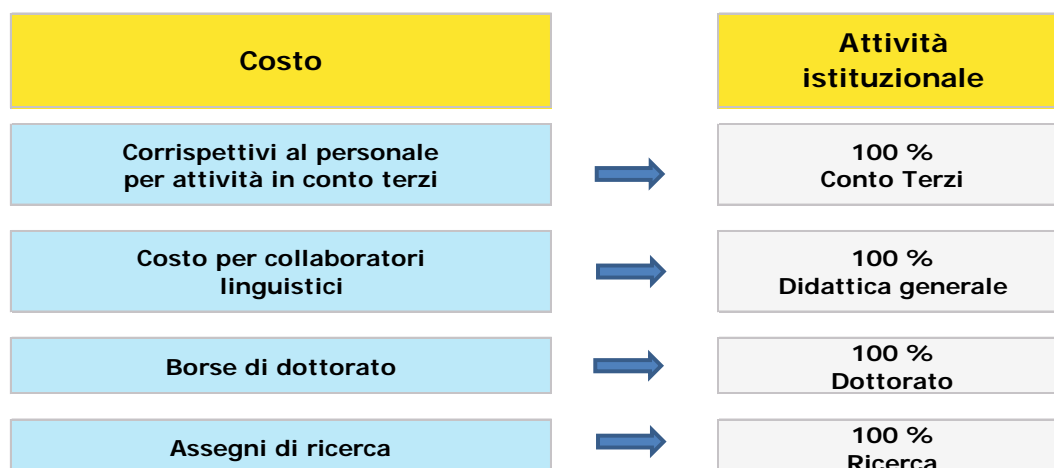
Costo

Attività istituzionale

Corrispettivi al personale per attività in conto terzi

100 %
Conto Terzi

Costo per collaboratori linguistici

100 %
Didattica generale

Borse di dottorato

100 %
Dottorato

Assegni di ricerca

100 %
Ricerca